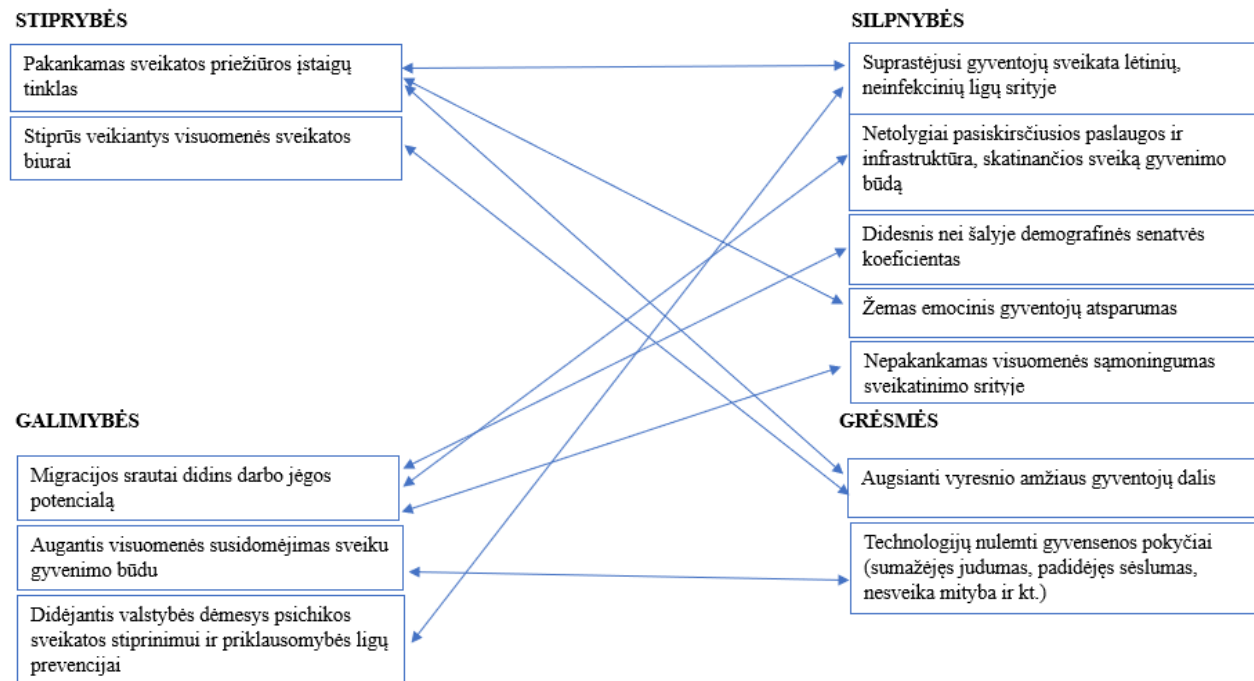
STIPRYBĖS

Pakankamas sveikatos priežiūros įstaigų tinklas

Stiprūs veikiantys visuomenės sveikatos biurai

SILPNYBĖS

Suprastėjusi gyventojų sveikata lėtinių, neinfekcinių ligų srityje

Netolygiai pasiskirsčiusios paslaugos ir infrastruktūra, skatinančios sveiką gyvenimo būdą

Didesnis nei šalyje demografinės senatvės koeficientas

Žemas emocinis gyventojų atsparumas

Nepakankamas visuomenės sąmoningumas sveikatinimo srityje

GALIMYBĖS

Migracijos srautai didins darbo jėgos potencialą

Augantis visuomenės susidomėjimas sveiku gyvenimo būdu

Didėjantis valstybės dėmesys psichikos sveikatos stiprinimui ir priklausomybės ligų prevencijai

GRĖSMĖS

Augsianti vyresnio amžiaus gyventojų dalis

Technologijų nulemti gyvensenos pokyčiai (sumažėjęs judumas, padidėjęs sėslumas, nesveika mityba ir kt.)